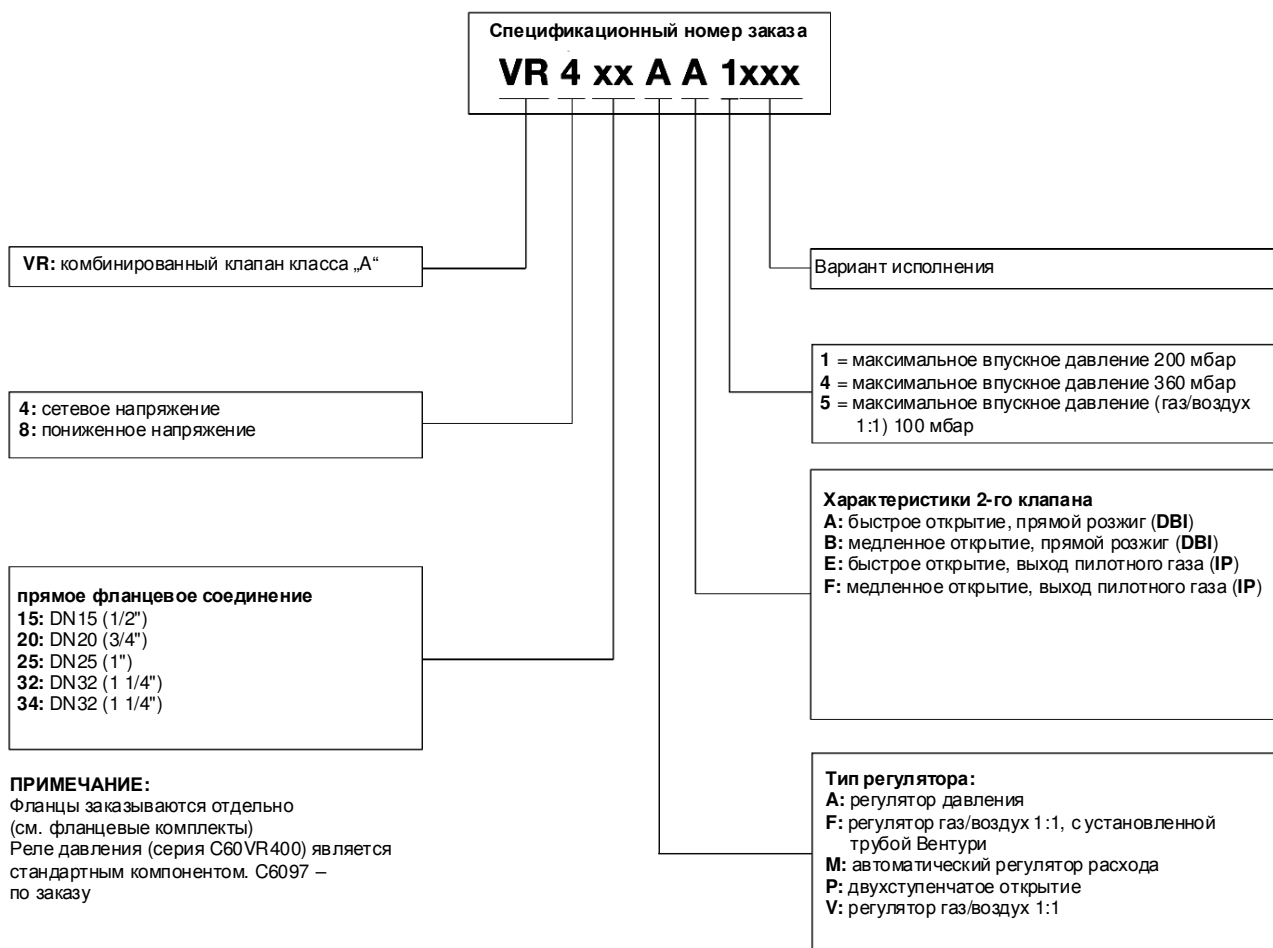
Спецификационный номер заказа

VR 4 xx A A 1xxx

VR: комбинированный клапан класса „А“

Вариант исполнения

1 = максимальное впускное давление 200 мбар
4 = максимальное впускное давление 360 мбар
5 = максимальное впускное давление (газ/воздух 1:1) 100 мбар

4: сетевое напряжение
8: пониженное напряжение

Характеристики 2-го клапана
A: быстрое открытие, прямой розжиг (DBI)
B: медленное открытие, прямой розжиг (DBI)
E: быстрое открытие, выход пилотного газа (IP)
F: медленное открытие, выход пилотного газа (IP)

прямое фланцевое соединение
15: DN15 (1/2")
20: DN20 (3/4")
25: DN25 (1")
32: DN32 (1 1/4")
34: DN32 (1 1/4")

ПРИМЕЧАНИЕ:
Фланцы заказываются отдельно (см. фланцевые комплекты)
Реле давления (серия C60VR400) является стандартным компонентом. C6097 – по заказу

Тип регулятора:
A: регулятор давления
F: регулятор газ/воздух 1:1, с установленной трубой Вентури
M: автоматический регулятор расхода
P: двухступенчатое открытие
V: регулятор газ/воздух 1:1